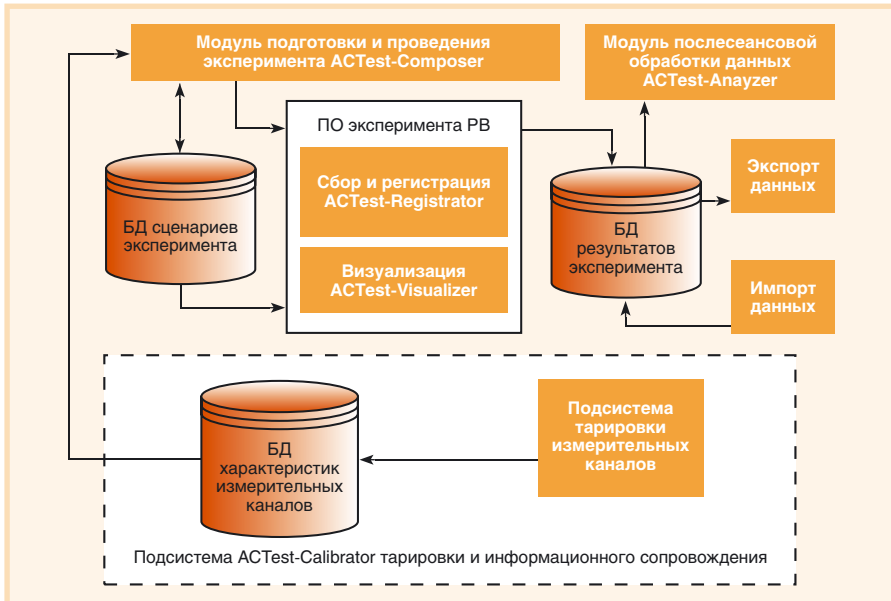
Модуль подготовки и проведения эксперимента ACTest-Composer

Модуль послесеансовой обработки данных ACTest-Anayzer

ПО эксперимента РВ

Сбор и регистрация ACTest-Registrator

Визуализация ACTest-Visualizer

БД сценариев эксперимента

БД результатов эксперимента

Экспорт данных

Импорт данных

БД характеристик измерительных каналов

Подсистема тарировки измерительных каналов

Подсистема ACTest-Calibrator тарировки и информационного сопровождения